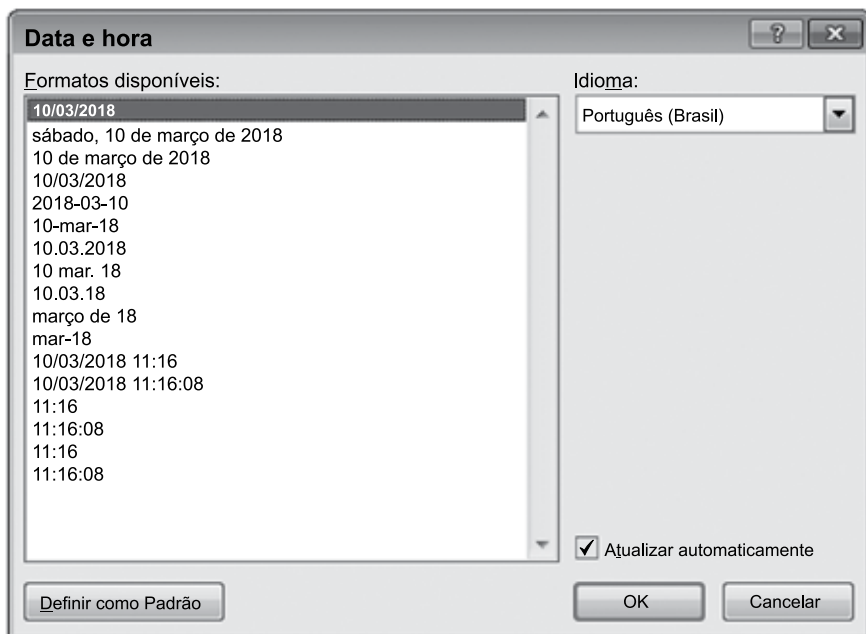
Data e hora

?

Formatos disponíveis:

10/03/2018
sábado, 10 de março de 2018
10 de março de 2018
10/03/2018
2018-03-10
10-mar-18
10.03.2018
10 mar. 18
10.03.18
março de 18
mar-18
10/03/2018 11:16
10/03/2018 11:16:08
11:16
11:16:08
11:16
11:16:08

Idioma:

Português (Brasil)

Atualizar automaticamente

Definir como Padrão

OK

Cancelar